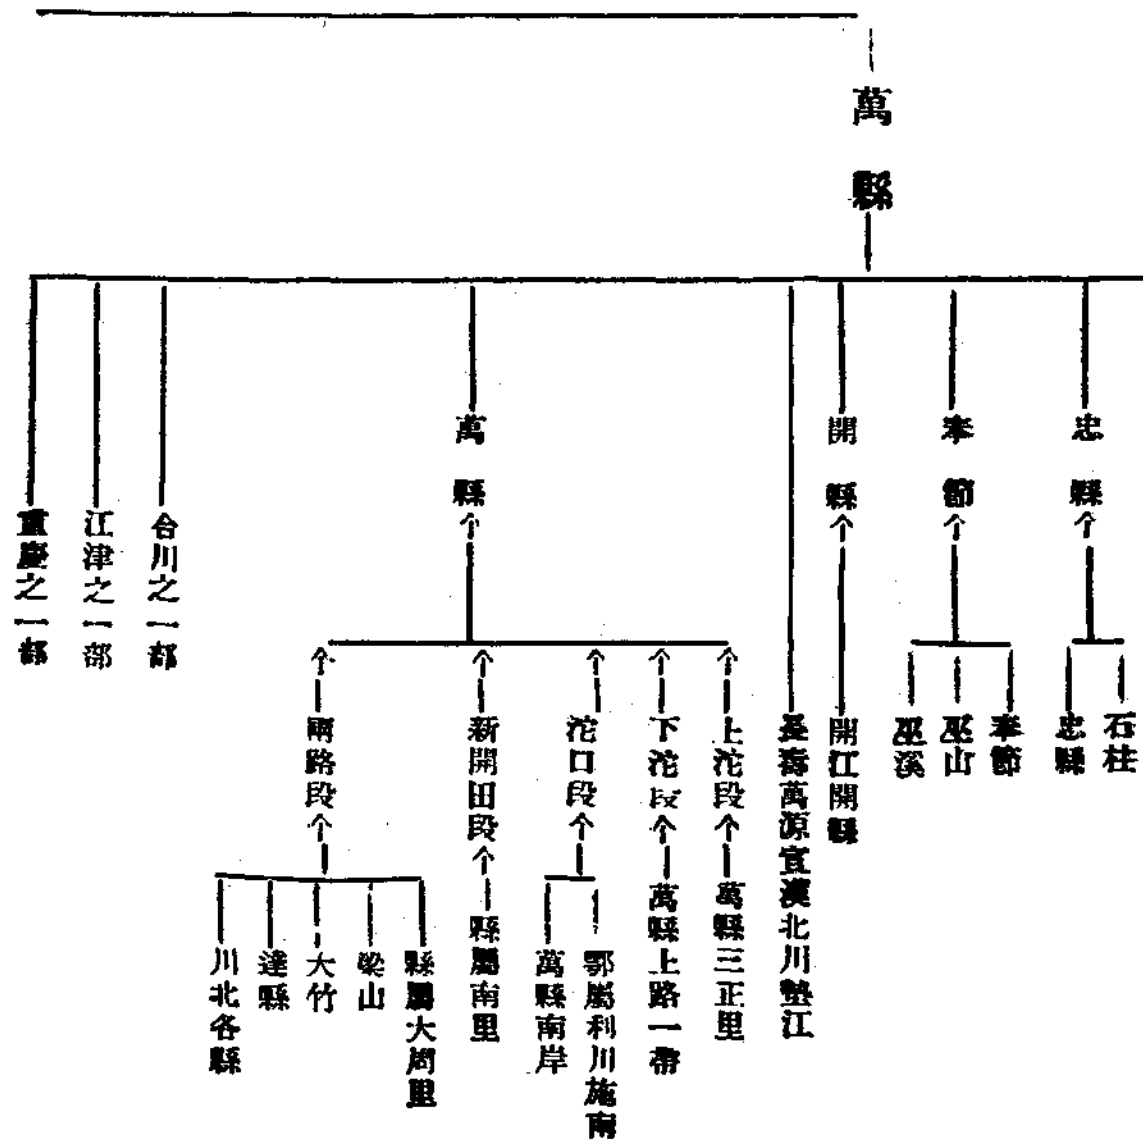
萬縣

重慶之一部

江津之一部

合川之一部

萬縣

兩路段

川北各縣

達縣

大竹

梁山

縣屬大周里

新開田段

縣屬南里

沱口段

萬縣南岸

鄂屬利川施南

下沱段

萬縣上路一帶

上沱段

萬縣三正里

長壽萬源宣漢北川墊江

開縣

開江開縣

奉節

巫溪

巫山

奉節

忠縣

忠縣

石柱